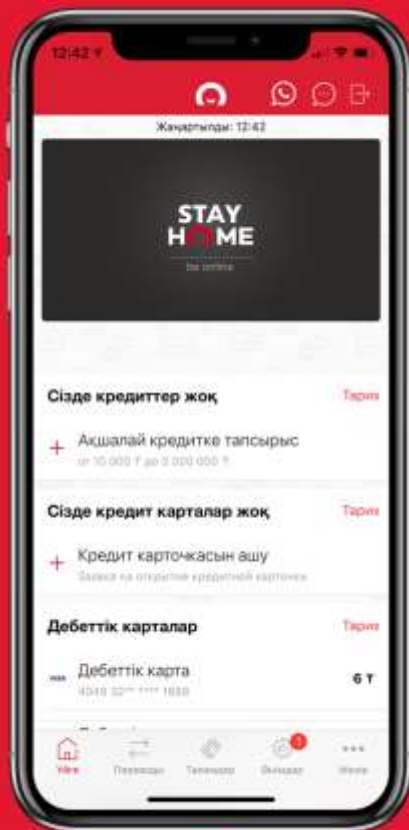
12:42

Жаңартылды: 12:42

STAY
HOME
be online

Сізде кредиттер жоқ
Тарих

+ Ақшалай кредитке тапсырыс
от 10 000 ₸ до 2 000 000 ₸

Сізде кредит карталар жоқ
Тарих

+ Кредит карточкасын ашу
Заявка на открытие кредитной карточки

Дебеттік карталар
Тарих

Дебеттік карта
4049 32** **** 1888
6 ₸

Үйге
Переводы
Төлемдер
Өнімдер
Меню
1